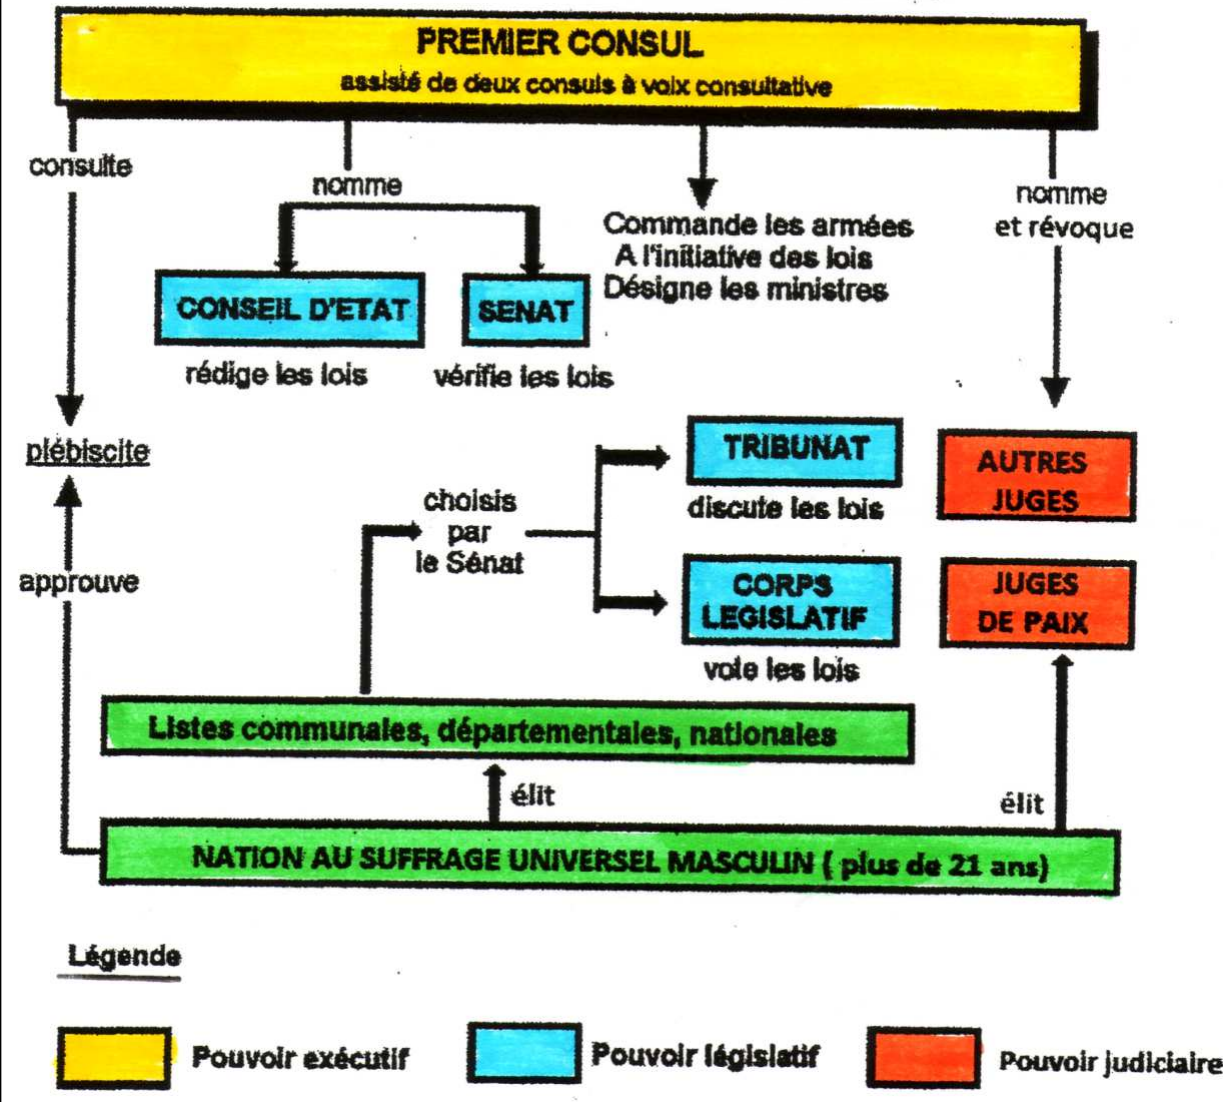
PREMIER CONSUL
assisté de deux consuls à voix consultative

consulte

nomme

Commande les armées
A l'initiative des lois
Désigne les ministres

nomme et révoque

CONSEIL D'ETAT
rédige les lois

SENAT
vérifie les lois

plébiscite

approuve

choisis par le Sénat

TRIBUNAT
discute les lois

CORPS LEGISLATIF
vote les lois

AUTRES JUGES

JUGES DE PAIX

Listes communales, départementales, nationales

élit

élit

NATION AU SUFFRAGE UNIVERSEL MASCULIN ( plus de 21 ans)

Légende

Pouvoir exécutif

Pouvoir législatif

Pouvoir judiciaire